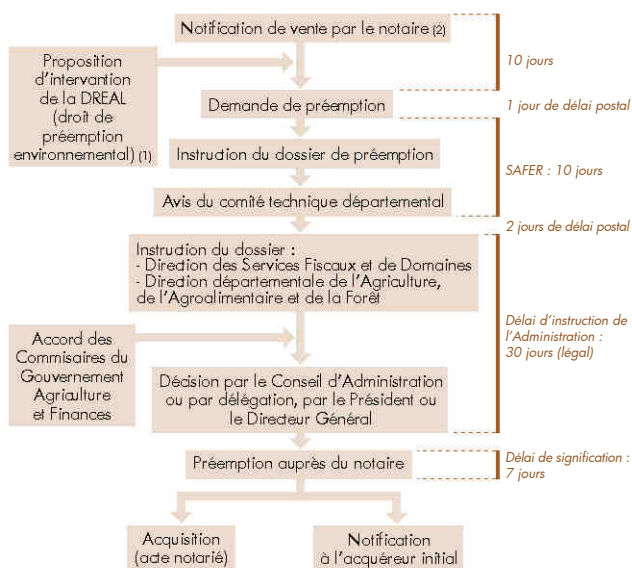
Notification de vente par le notaire (2)

Proposition d'intervantion de la DREAL (droit de préemption environnemental) (1)

10 jours

Demande de préemption

1 jour de délai postal

Instruction du dossier de préemption

SAFER : 10 jours

Avis du comité technique départemental

2 jours de délai postal

Instrution du dossier :
- Diretion des Services Fiscaux et de Domaines
- Diretion départementale de l'Agriculture, de l'Agroalimentaire et de la Forêt

Accord des Commisaires du Gouvernement Agriculture et Finances

Délai d'instruction de l'Administration : 30 jours (légal)

Décision par le Conseil d'Administration ou par délégation, par le Président ou le Directeur Général

Préemption auprès du notaire

Délai de signification : 7 jours

Acquisition (acte notarié)

Notification à l'acquéreur initial